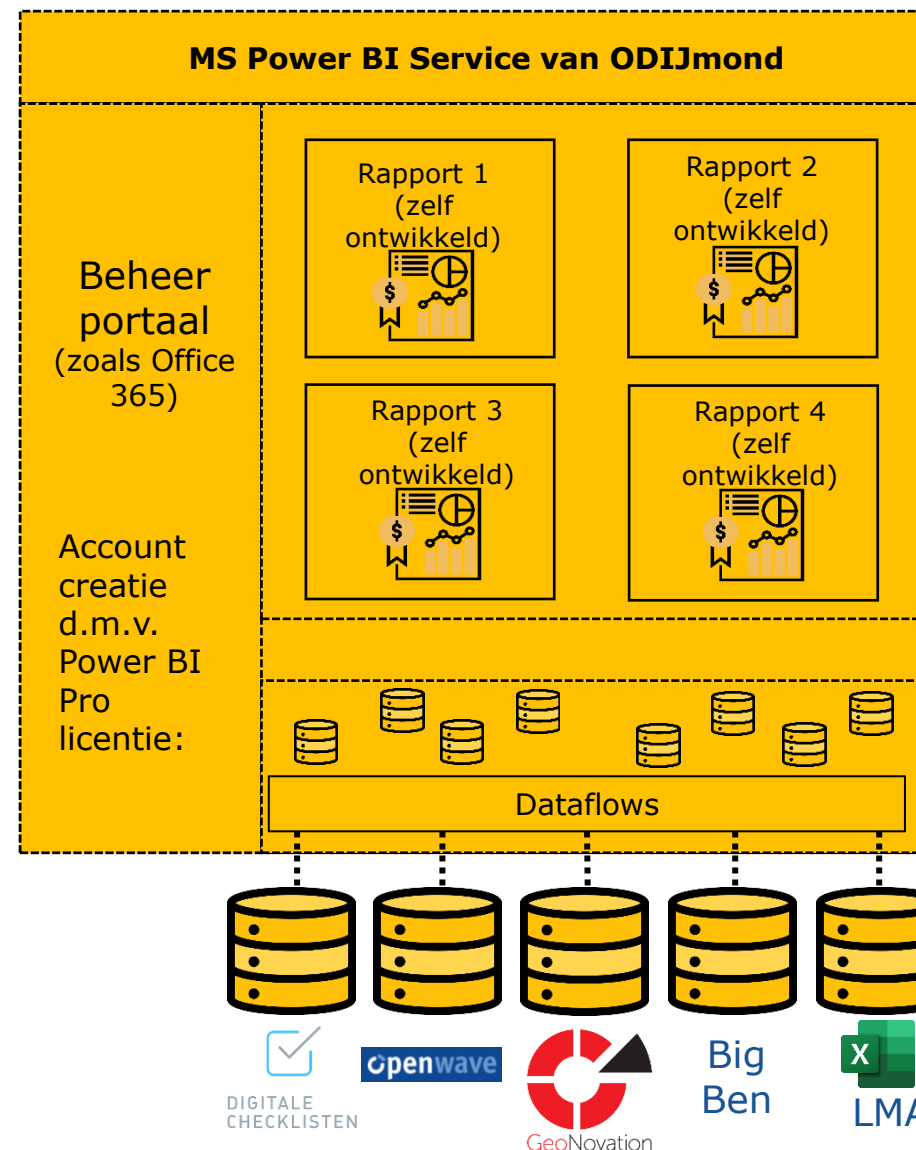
MS Power BI Service van ODIJmond

Beheer portaal (zoals Office 365)

Account creatie d.m.v. Power BI Pro licentie:

Rapport 1 (zelf ontwikkeld)

Rapport 2 (zelf ontwikkeld)

Rapport 3 (zelf ontwikkeld)

Rapport 4 (zelf ontwikkeld)

Dataflows

DIGITALE CHECKLISTEN

openwave

GeoNovation

Big Ben

X

LMA